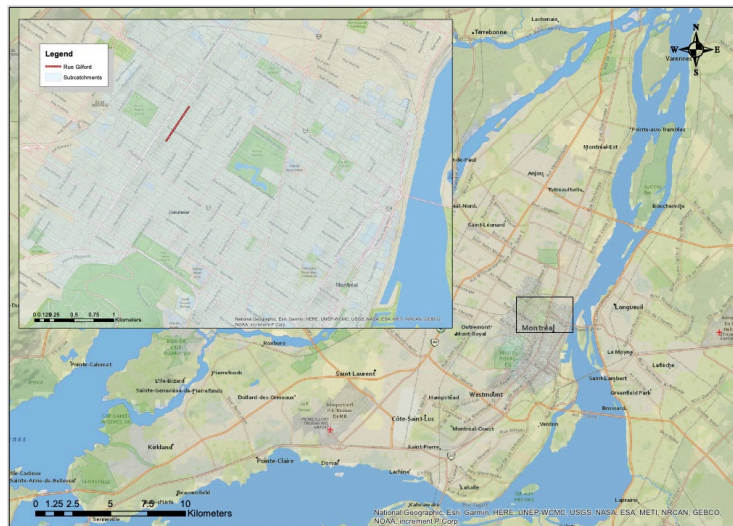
Legend
Rue Gilford
Subcatchments

0 0.125 0.25 0.5 0.75 1 Kilometers

National Geographic, Esri, Garmin, HERE, UNEP-WCMC, USGS, NASA, ESA, METI, NRCAN, GEBCO, NOAA, increment P Corp.

Montréal

Lachenaie
Terrebonne
Varennes
N
W E
S
Pointe-aux-Trembles
Montréal-Est
Anjou
Boucherville
Saint-Léonard
Longueuil
Montreal
Outremont
Mont-Royal
Le Moyne
Saint-Lambert
Greenfield Park
Brossard
Roxboro
Pointe-Calumet
L'Île-Bizard
Pierrefonds
Sainte-Geneviève-de-Pierrefonds
Dollard-des-Ormeaux
Saint-Laurent
Hampstead
Westmount
Côte-Saint-Luc
Montréal-Ouest
Verdun
Kirkland
Pointe-Claire
Dorval
Saint-Pierre
Lachine
Île-Cadieux
Sainte-Anne-de-Bellevue
Beaconsfield
Laprairie

0 1.25 2.5 5 7.5 10 Kilometers

National Geographic, Esri, Garmin, HERE, UNEP-WCMC, USGS, NASA, ESA, METI, NRCAN, GEBCO, NOAA, increment P Corp.